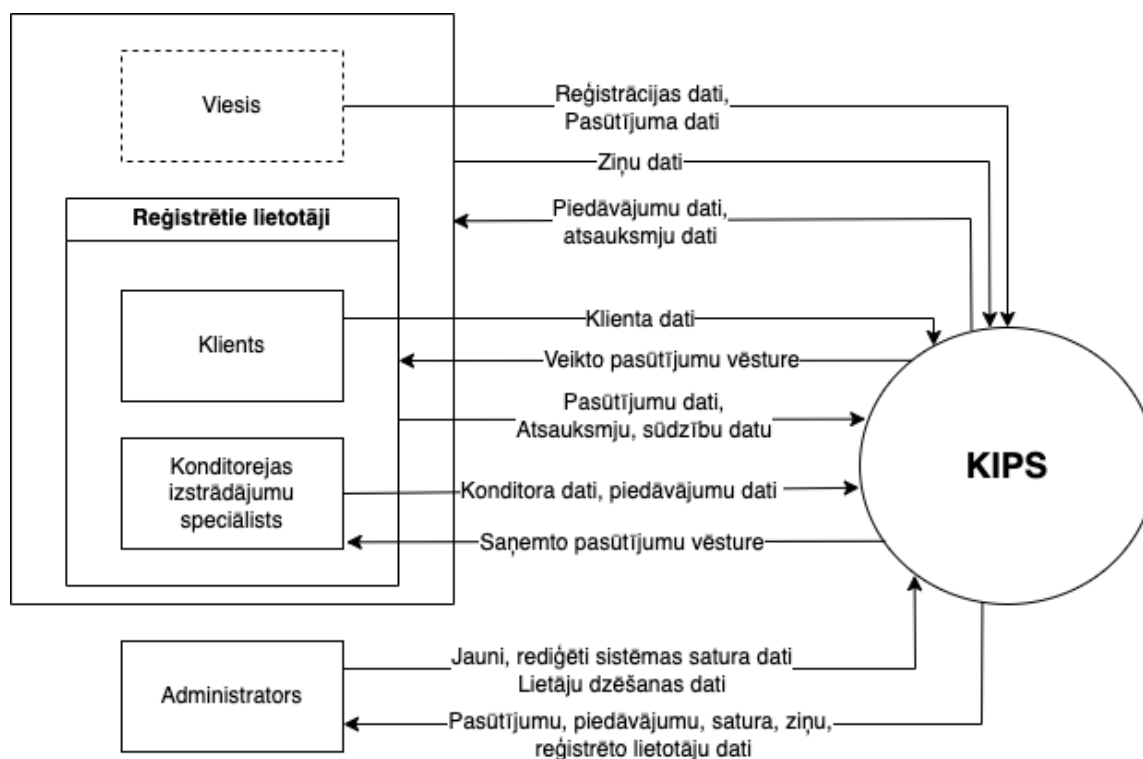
Viesis

Reģistrācijas dati, Pasūtījuma dati

Ziņu dati

Reģistrētie lietotāji

Piedāvājumu dati, atsauksmju dati

Klients

Klienta dati

Veikto pasūtījumu vēsture

Pasūtījumu dati, Atsauksmju, sūdzību datu

Konditorejas izstrādājumu speciālists

Konditora dati, piedāvājumu dati

KIPS

Saņemto pasūtījumu vēsture

Administrators

Jauni, rediģēti sistēmas satura dati Lietāju dzēšanas dati

Pasūtījumu, piedāvājumu, satura, ziņu, reģistrēto lietotāju dati